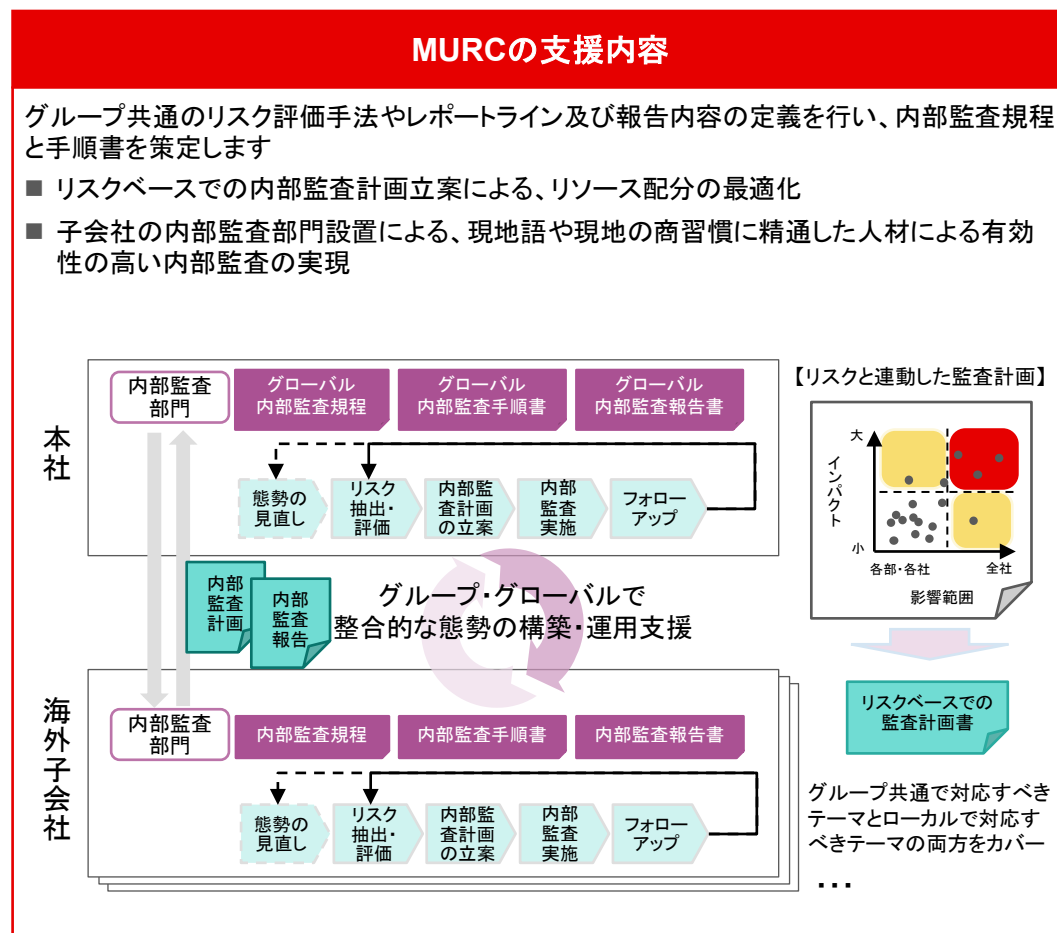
MURCの支援内容

グループ共通のリスク評価手法やレポートライン及び報告内容の定義を行い、内部監査規程と手順書を策定します

■ リスクベースでの内部監査計画立案による、リソース配分の最適化

■ 子会社の内部監査部門設置による、現地語や現地の商習慣に精通した人材による有効性の高い内部監査の実現

本社

内部監査部門

グローバル内部監査規程

グローバル内部監査手順書

グローバル内部監査報告書

態勢の見直し

リスク抽出・評価

内部監査計画の立案

内部監査実施

フォローアップ

内部監査計画

内部監査報告

グループ・グローバルで整合的な態勢の構築・運用支援

海外子会社

内部監査部門

内部監査規程

内部監査手順書

内部監査報告書

態勢の見直し

リスク抽出・評価

内部監査計画の立案

内部監査実施

フォローアップ

【リスクと連動した監査計画】

大

インパクト

小

各部・各社

全社

影響範囲

リスクベースでの監査計画書

グループ共通で対応すべきテーマとローカルで対応すべきテーマの両方をカバー

…